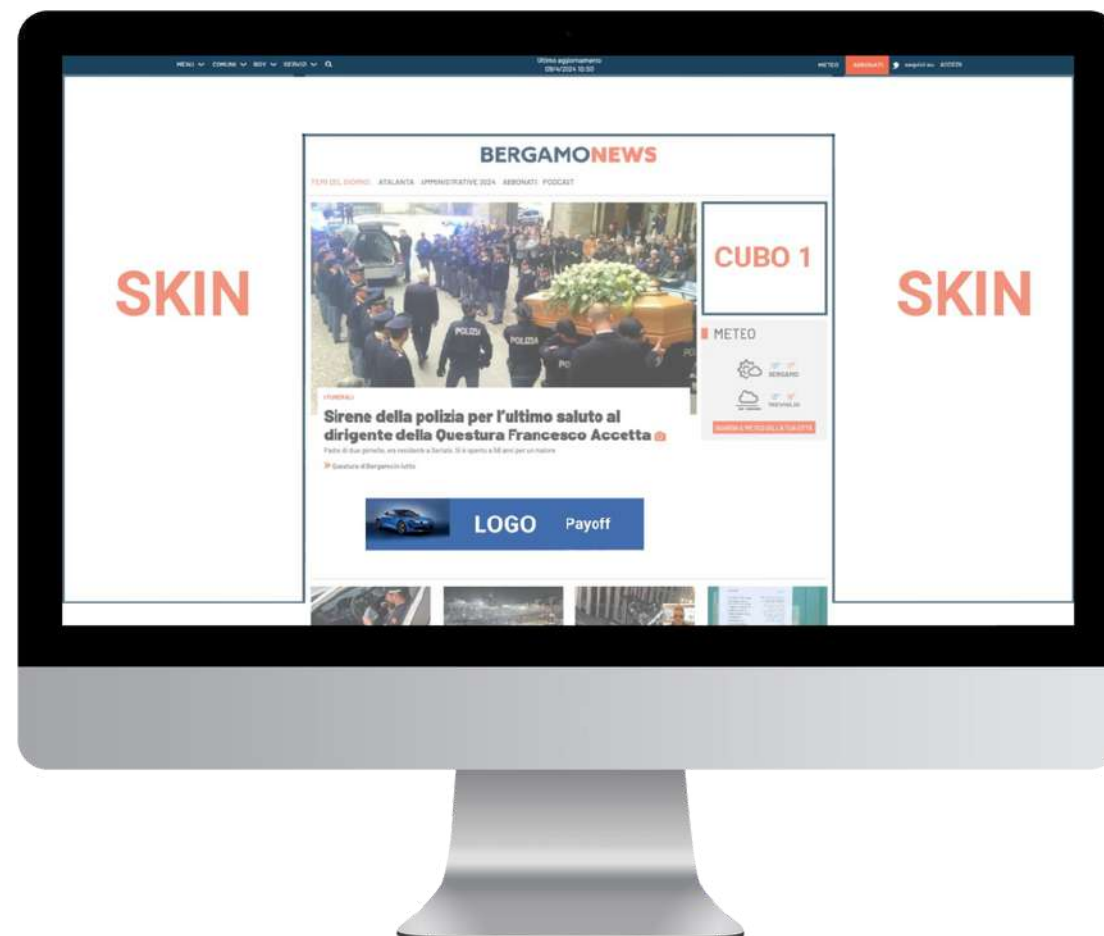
MENU COMUNI BGY SERVIZI

Ultimo aggiornamento
09/4/2024 10:50

METEO ABBONATI seguici su ACCEDI

SKIN

BERGAMONEWS

TEMI DEL GIORNO ATALANTA AMMINISTRATIVE 2024 ABBONATI PODCAST

CUBO 1

SKIN

METEO

BERGAMO

TREVIGLIO

I FUNERALI

Sirene della polizia per l'ultimo saluto al dirigente della Questura Francesco Accetta

Padre di due gemelle, era residente a Seriate. Si è spento a 58 anni per un malore

Questura di Bergamo in lutto

LOGO Payoff